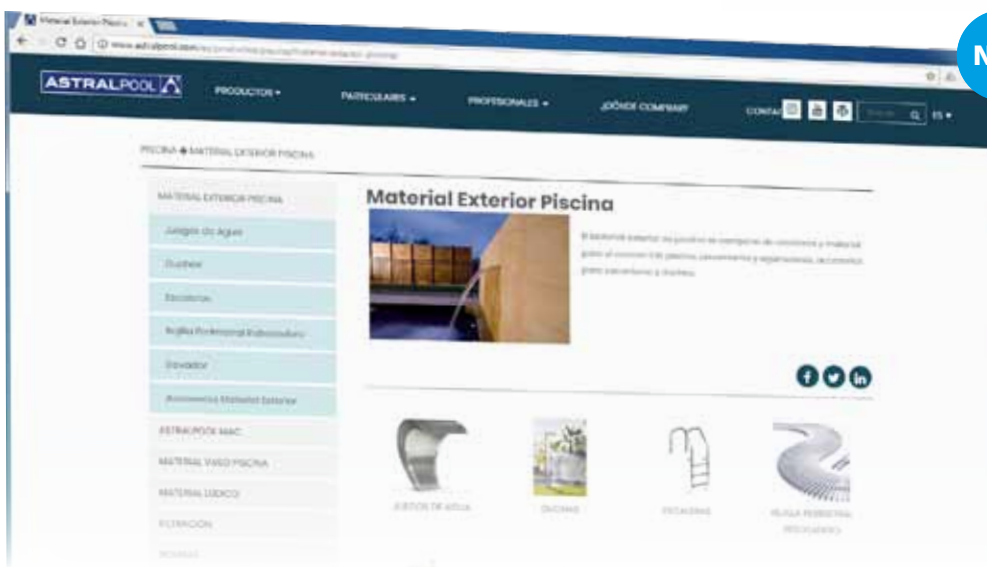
Material Exterior Piscina ×

www.astralpool.com/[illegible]

ASTRALPOOL

PRODUCTOS ▾

PARTICULARES ▾

PROFESIONALES ▾

¿DÓNDE COMPRAR?

CONTAC

ES ▾

PISCINA ✚ MATERIAL EXTERIOR PISCINA

MATERIAL EXTERIOR PISCINA

Juegos de Agua

Duchas

Escaleras

Rejilla Profesional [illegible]

Elevador

Accesorios Material Exterior

ASTRALPOOL MAC

MATERIAL VASO PISCINA

MATERIAL LÚDICO

FILTRACIÓN

Material Exterior Piscina

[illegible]

JUEGOS DE AGUA

DUCHAS

ESCALERAS

REJILLA PERIMETRAL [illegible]